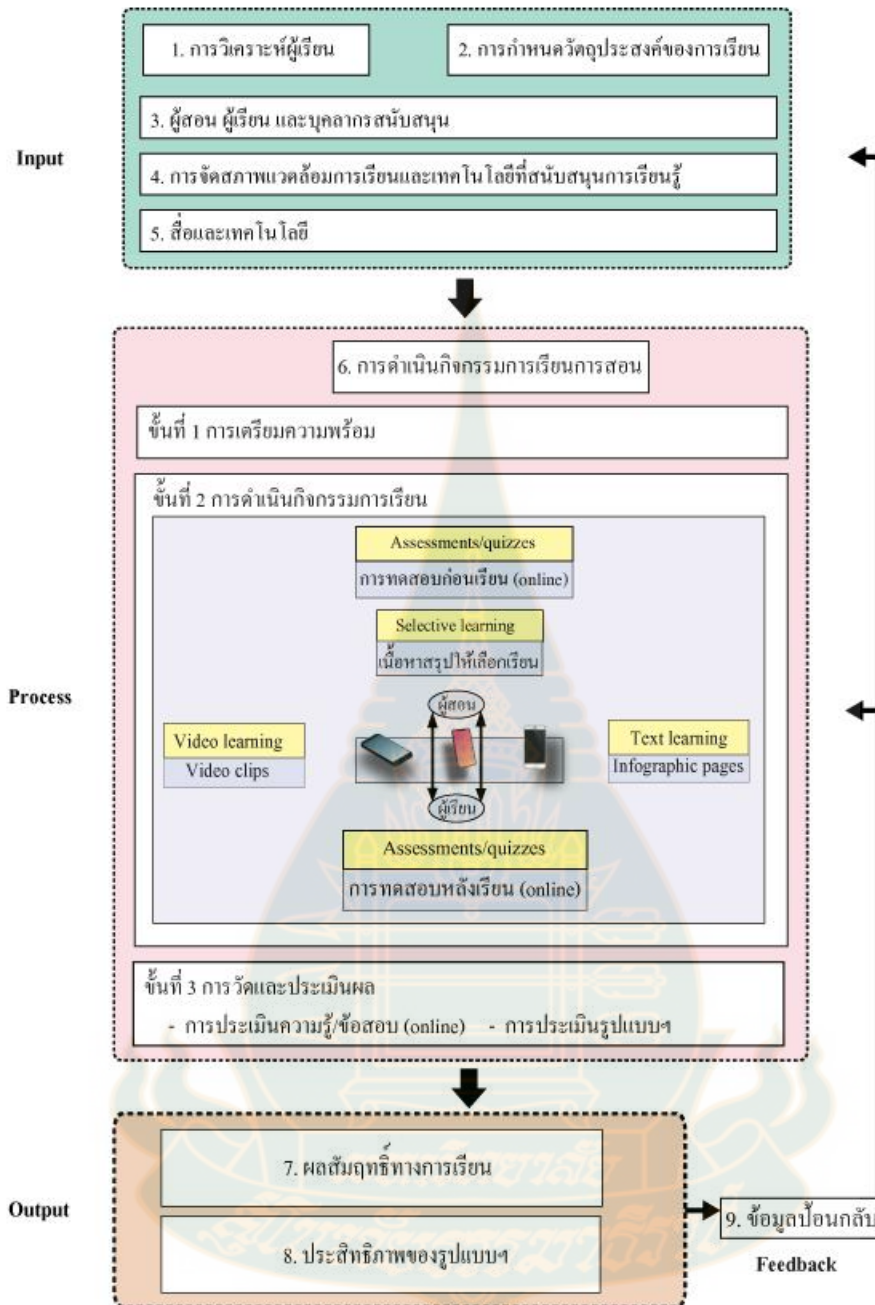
Input

1. การวิเคราะห์ผู้เรียน

2. การกำหนดวัตถุประสงค์ของการเรียน

3. ผู้สอน ผู้เรียน และบุคลากรสนับสนุน

4. การจัดสภาพแวดล้อมการเรียนและเทคโนโลยีที่สนับสนุนการเรียนรู้

5. สื่อและเทคโนโลยี

Process

6. การดำเนินกิจกรรมการเรียนการสอน

ขั้นที่ 1 การเตรียมความพร้อม

ขั้นที่ 2 การดำเนินกิจกรรมการเรียน

Assessments/quizzes

การทดสอบก่อนเรียน (online)

Selective learning

เนื้อหาสรุปให้เลือกเรียน

ผู้สอน

Video learning

Video clips

Text learning

Infographic pages

ผู้เรียน

Assessments/quizzes

การทดสอบหลังเรียน (online)

ขั้นที่ 3 การวัดและประเมินผล

- การประเมินความรู้/ข้อสอบ (online) - การประเมินรูปแบบฯ

Output

7. ผลสัมฤทธิ์ทางการเรียน

8. ประสิทธิภาพของรูปแบบฯ

9. ข้อมูลป้อนกลับ

Feedback